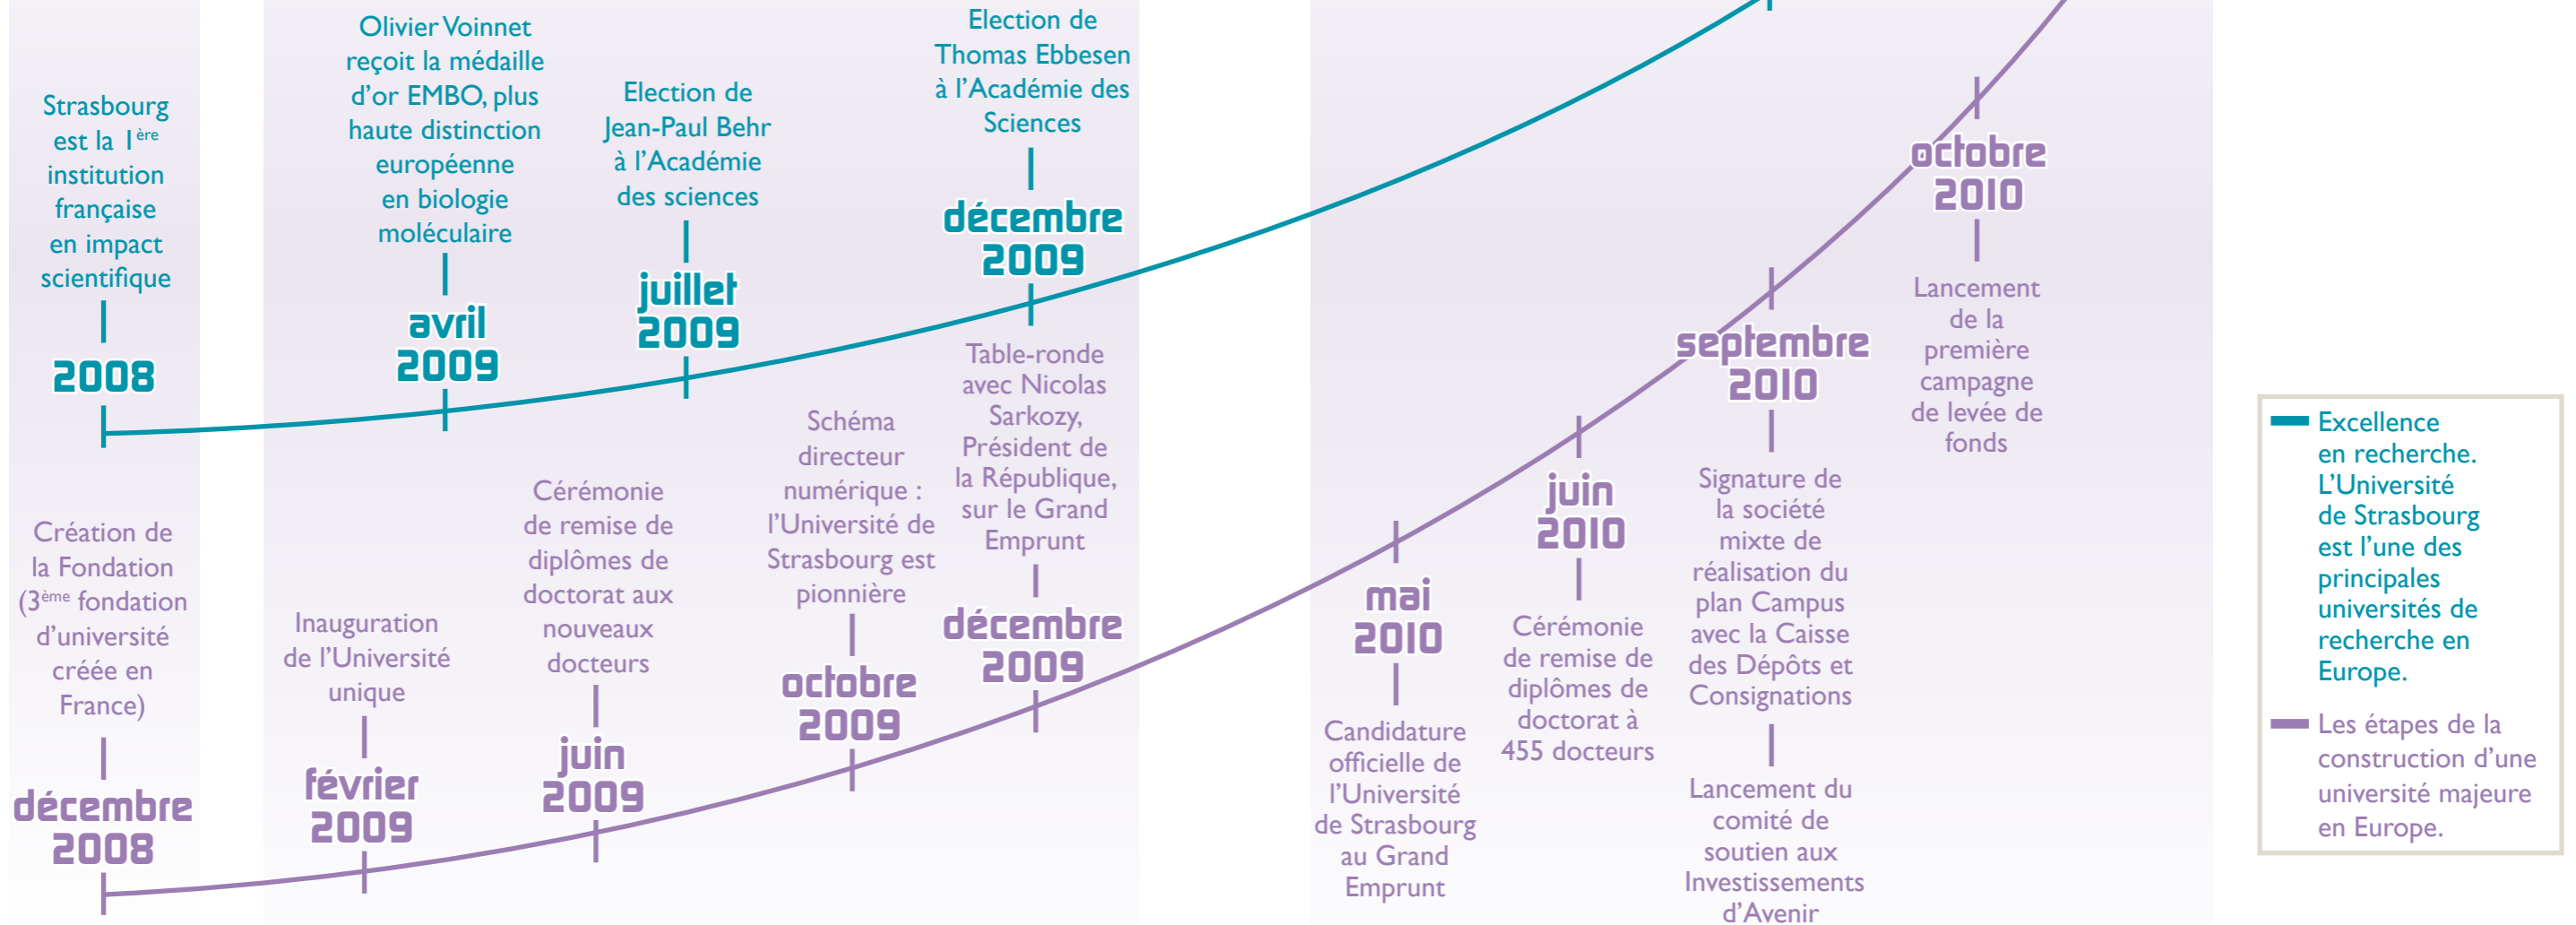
Strasbourg est la 1$^{ère}$ institution française en impact scientifique

2008

Olivier Voinnet reçoit la médaille d'or EMBO, plus haute distinction européenne en biologie moléculaire

avril 2009

Election de Jean-Paul Behr à l'Académie des sciences

juillet 2009

Election de Thomas Ebbesen à l'Académie des Sciences

décembre 2009

Création de la Fondation (3$^{ème}$ fondation d'université créée en France)

décembre 2008

Inauguration de l'Université unique

février 2009

Cérémonie de remise de diplômes de doctorat aux nouveaux docteurs

juin 2009

Schéma directeur numérique : l'Université de Strasbourg est pionnière

octobre 2009

Table-ronde avec Nicolas Sarkozy, Président de la République, sur le Grand Emprunt

décembre 2009

mai 2010

Candidature officielle de l'Université de Strasbourg au Grand Emprunt

juin 2010

Cérémonie de remise de diplômes de doctorat à 455 docteurs

septembre 2010

Signature de la société mixte de réalisation du plan Campus avec la Caisse des Dépôts et Consignations

Lancement du comité de soutien aux Investissements d'Avenir

octobre 2010

Lancement de la première campagne de levée de fonds

Excellence en recherche. L'Université de Strasbourg est l'une des principales universités de recherche en Europe.

Les étapes de la construction d'une université majeure en Europe.